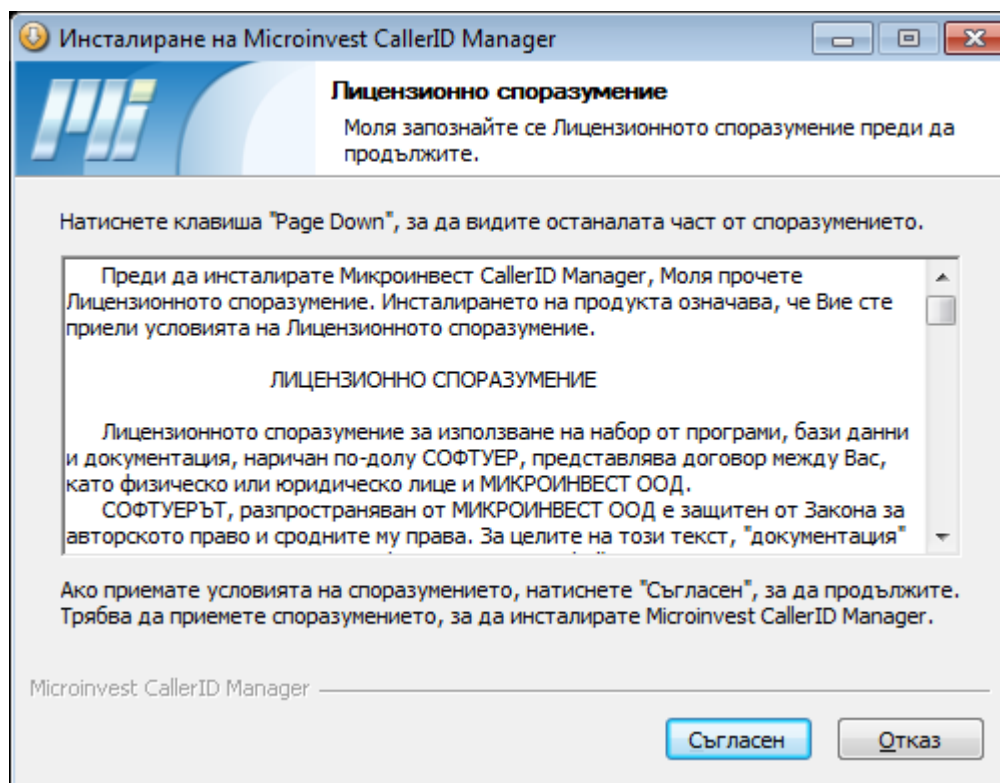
Инсталиране на Microinvest CallerID Manager

Лицензионно споразумение

Моля запознайте се Лицензионното споразумение преди да продължите.

Натиснете клавиша "Page Down", за да видите останалата част от споразумението.

Преди да инсталирате Микроинвест CallerID Manager, Моля прочетете Лицензионното споразумение. Инсталирането на продукта означава, че Вие сте приели условията на Лицензионното споразумение.

ЛИЦЕНЗИОННО СПОРАЗУМЕНИЕ

Лицензионното споразумение за използване на набор от програми, бази данни и документация, наричан по-долу СОФТУЕР, представлява договор между Вас, като физическо или юридическо лице и МИКРОИНВЕСТ ООД.
СОФТУЕРЪТ, разпространяван от МИКРОИНВЕСТ ООД е защитен от Закона за авторското право и сродните му права. За целите на този текст, "документация" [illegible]

Ако приемате условията на споразумението, натиснете "Съгласен", за да продължите. Трябва да приемете споразумението, за да инсталирате Microinvest CallerID Manager.

Microinvest CallerID Manager

Съгласен

Отказ